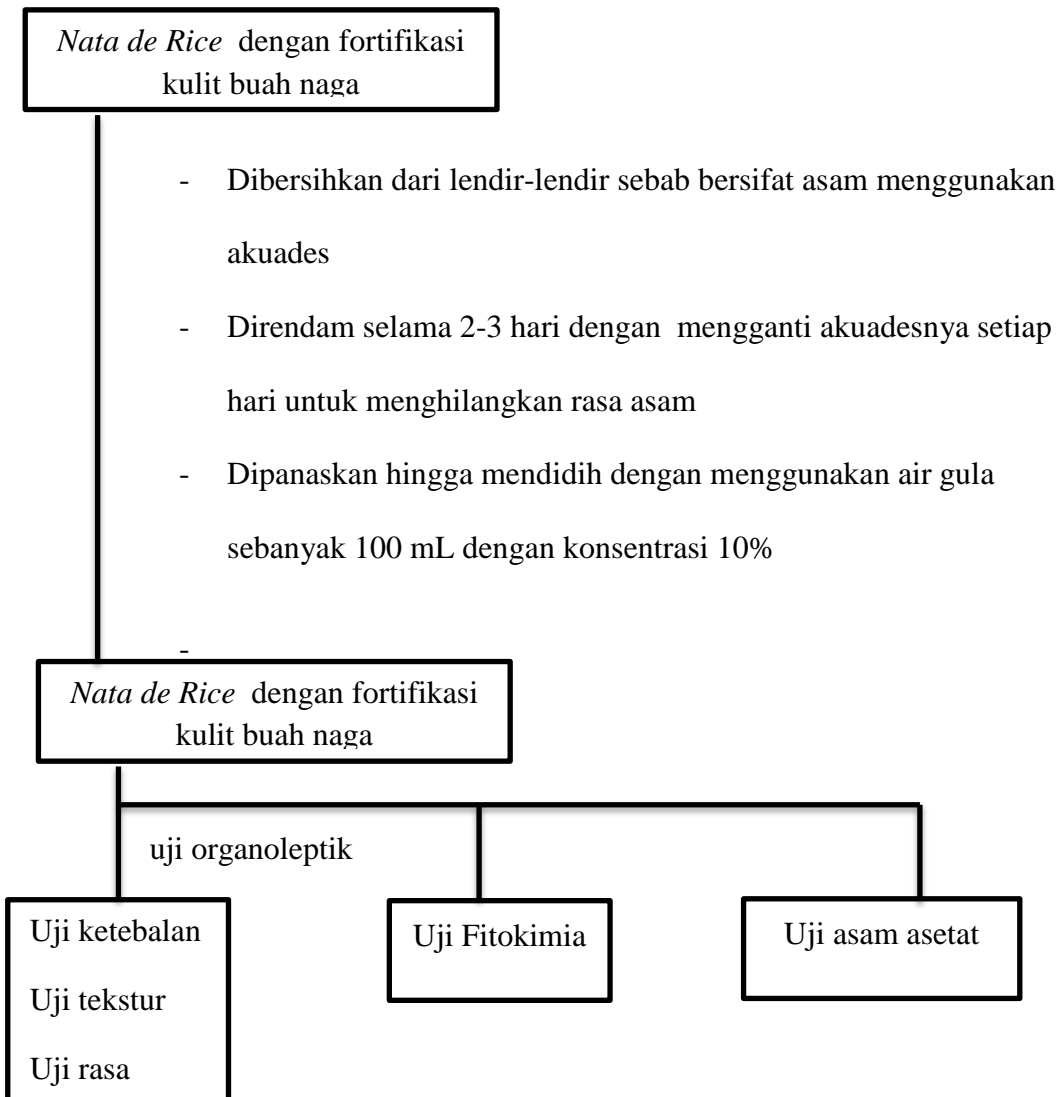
*Nata de Rice* dengan fortifikasi kulit buah naga

- Dibersihkan dari lendir-lendir sebab bersifat asam menggunakan akuades
- Direndam selama 2-3 hari dengan mengganti akuadesnya setiap hari untuk menghilangkan rasa asam
- Dipanaskan hingga mendidih dengan menggunakan air gula sebanyak 100 mL dengan konsentrasi 10%
-

*Nata de Rice* dengan fortifikasi kulit buah naga

uji organoleptik

Uji ketebalan
Uji tekstur
Uji rasa

Uji Fitokimia

Uji asam asetat